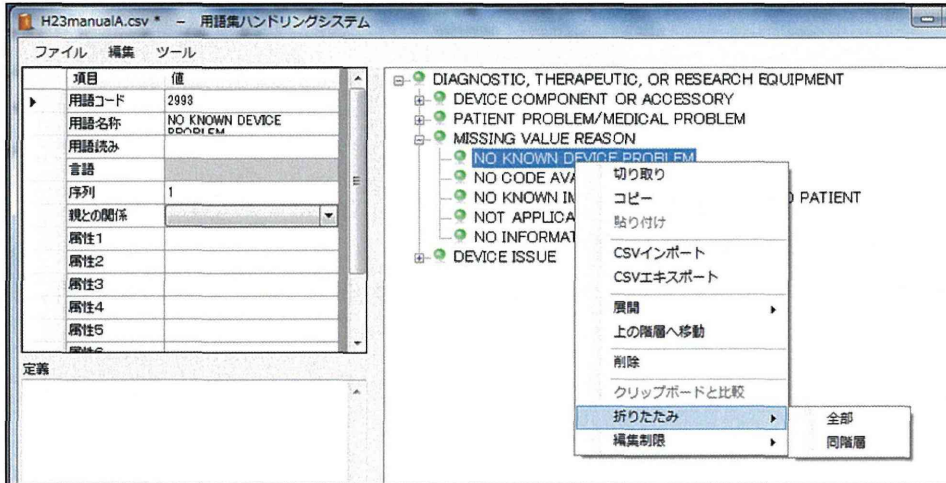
H23manualA.csv * ‐ 用語集ハンドリングシステム

ファイル 編集 ツール

| 項目 | 値 |
|---|---|
| 用語コード | 2993 |
| 用語名称 | NO KNOWN DEVICE PROBLEM |
| 用語読み | |
| 言語 | |
| 序列 | 1 |
| 親との関係 | |
| 属性1 | |
| 属性2 | |
| 属性3 | |
| 属性4 | |
| 属性5 | |
| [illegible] | |

定義

DIAGNOSTIC, THERAPEUTIC, OR RESEARCH EQUIPMENT
DEVICE COMPONENT OR ACCESSORY
PATIENT PROBLEM/MEDICAL PROBLEM
MISSING VALUE REASON
NO KNOWN DEVICE PROBLEM
NO CODE AVA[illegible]
NO KNOWN IM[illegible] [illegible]) PATIENT
NOT APPLICA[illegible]
NO INFORMAT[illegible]
DEVICE ISSUE

切り取り
コピー
貼り付け
CSVインポート
CSVエキスポート
展開
上の階層へ移動
削除
クリップボードと比較
折りたたみ
編集制限

全部
同階層